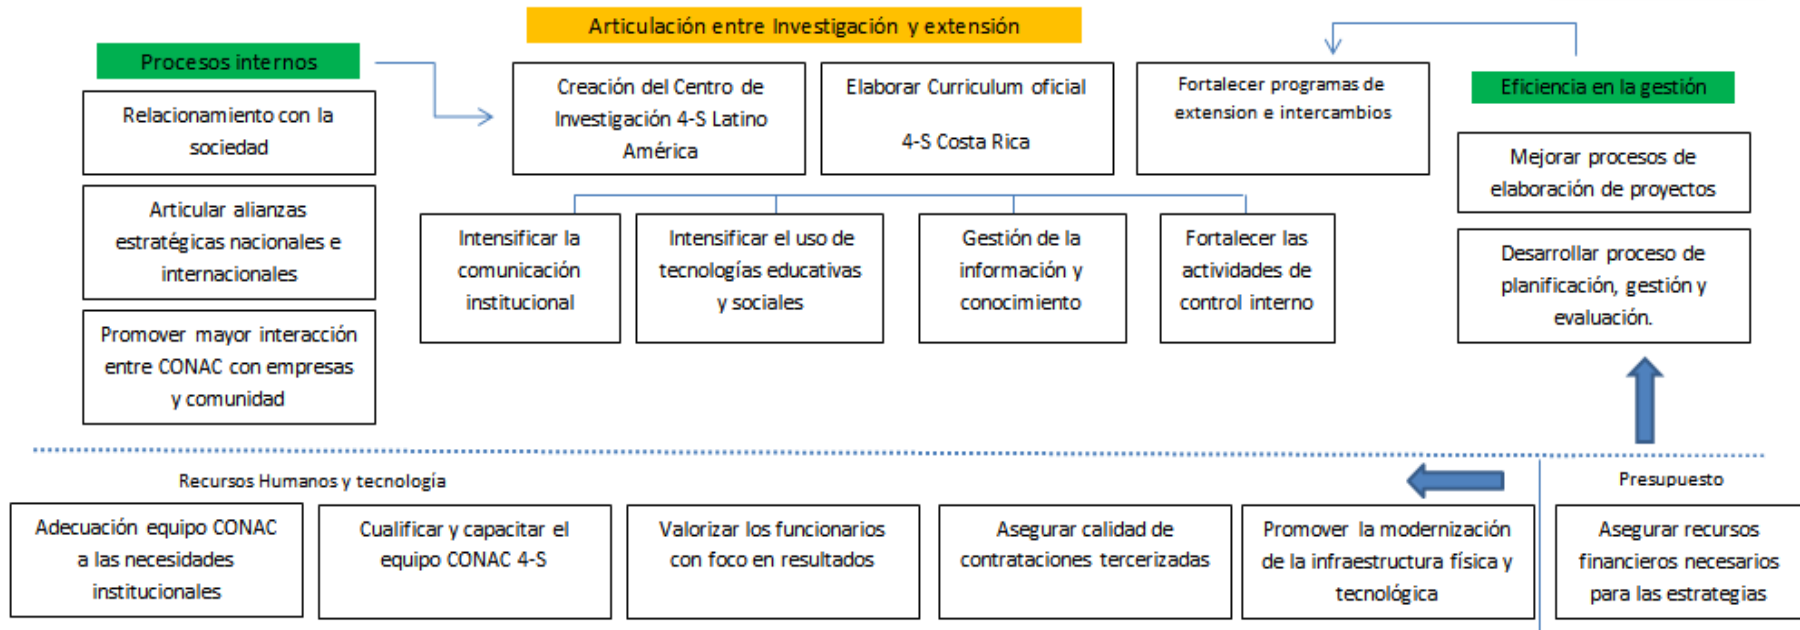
Articulación entre Investigación y extensión

Procesos internos

Relacionamiento con la sociedad

Articular alianzas estratégicas nacionales e internacionales

Promover mayor interacción entre CONAC con empresas y comunidad

Creación del Centro de Investigación 4-S Latino América

Elaborar Curriculum oficial

4-S Costa Rica

Fortalecer programas de extension e intercambios

Eficiencia en la gestión

Mejorar procesos de elaboración de proyectos

Desarrollar proceso de planificación, gestión y evaluación.

Intensificar la comunicación institucional

Intensificar el uso de tecnologías educativas y sociales

Gestión de la información y conocimiento

Fortalecer las actividades de control interno

Recursos Humanos y tecnología

Presupuesto

Adecuación equipo CONAC a las necesidades institucionales

Cualificar y capacitar el equipo CONAC 4-S

Valorizar los funcionarios con foco en resultados

Asegurar calidad de contrataciones tercerizadas

Promover la modernización de la infraestructura física y tecnológica

Asegurar recursos financieros necesarios para las estrategias